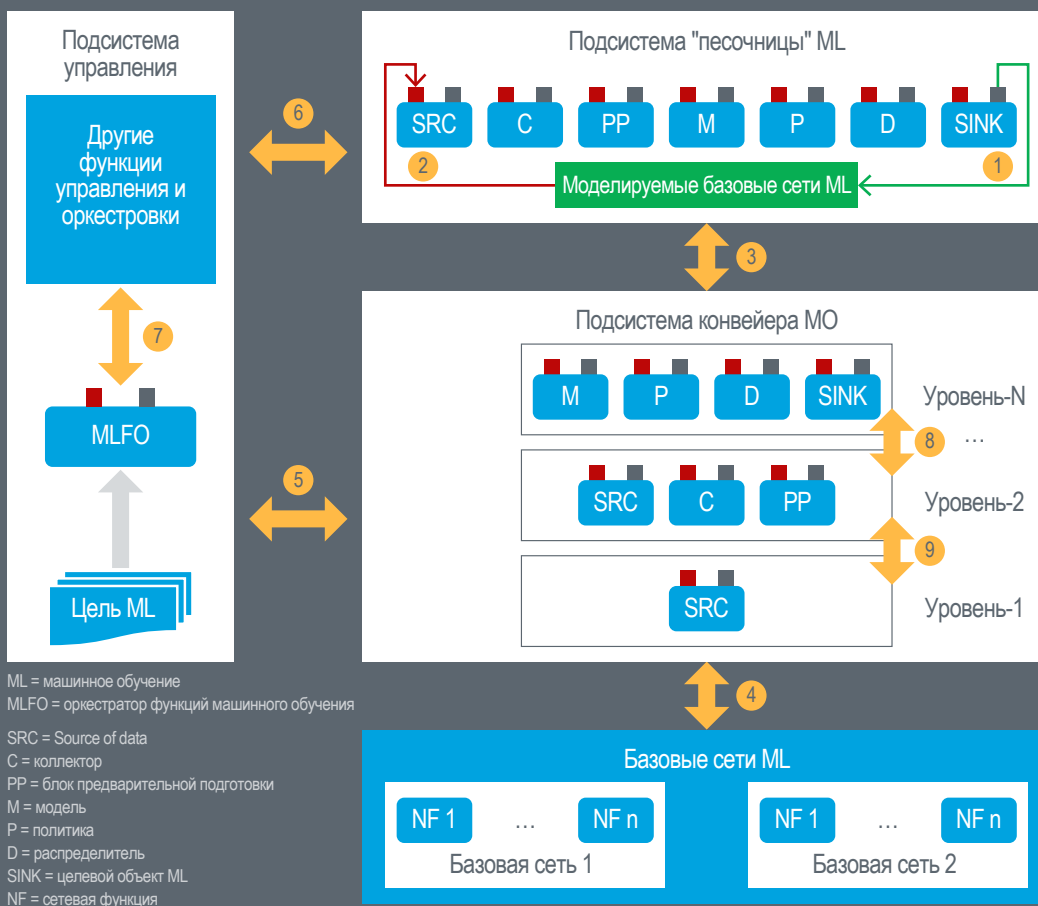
Подсистема управления

Другие функции управления и оркестровки

7

MLFO

Цель ML

6

5

Подсистема "песочницы" ML

SRC C PP M P D SINK

2

1

Моделируемые базовые сети ML

3

Подсистема конвейера МО

M P D SINK

Уровень-N

8 …

SRC C PP

Уровень-2

9

SRC

Уровень-1

4

Базовые сети ML

NF 1 … NF n

Базовая сеть 1

NF 1 … NF n

Базовая сеть 2

ML = машинное обучение
MLFO = оркестратор функций машинного обучения

SRC = Source of data
C = коллектор
PP = блок предварительной подготовки
M = модель
P = политика
D = распределитель
SINK = целевой объект ML
NF = сетевая функция